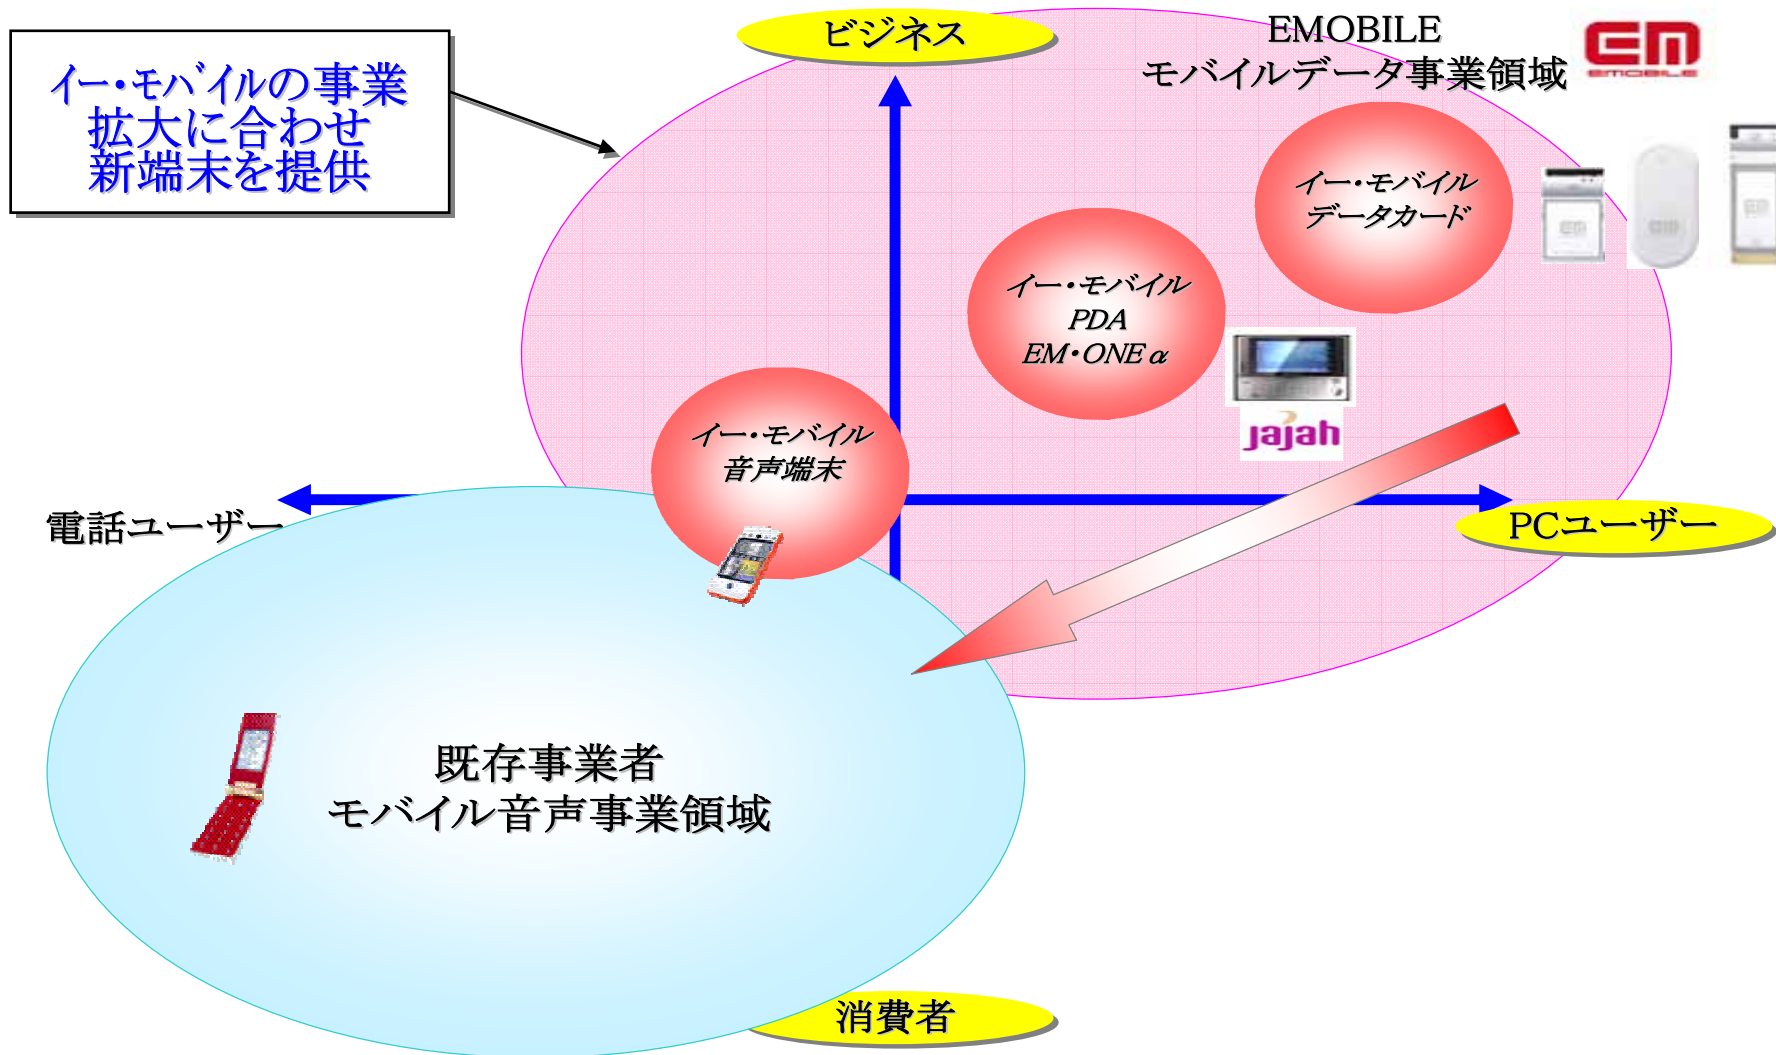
イー・モバイルの事業拡大に合わせ新端末を提供

ビジネス

EMOBILE
モバイルデータ事業領域

EM
EMOBILE

イー・モバイル
データカード

イー・モバイル
PDA
EM・ONE $\alpha$

jajah

イー・モバイル
音声端末

電話ユーザー

PCユーザー

既存事業者
モバイル音声事業領域

消費者